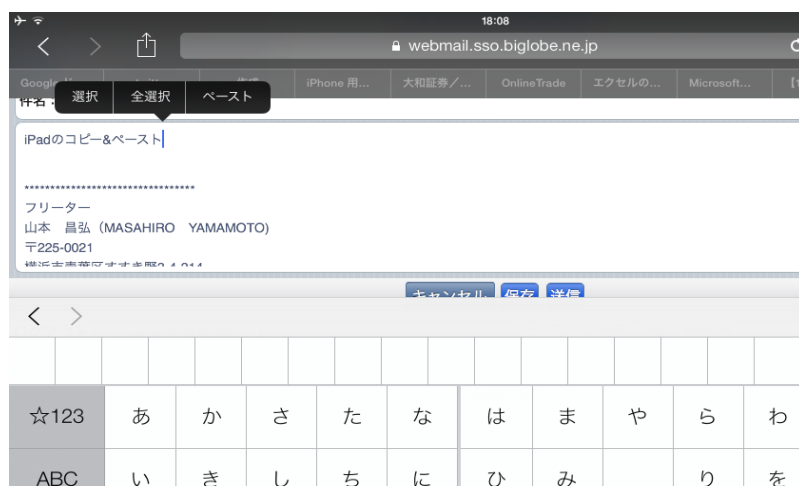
18:08

webmail.sso.biglobe.ne.jp

Google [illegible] | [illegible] | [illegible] | iPhone 用... | 大和証券／... | OnlineTrade | エクセルの... | Microsoft... | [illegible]

選択 | 全選択 | ペースト

件名 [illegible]

iPadのコピー&ペースト

********************************
フリーター
山本　昌弘（MASAHIRO　YAMAMOTO）
〒225-0021
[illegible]

キャンセル　保存　送信

☆123 | あ | か | さ | た | な | は | ま | や | ら | わ
ABC | い | き | し | ち | に | ひ | み | | り | を